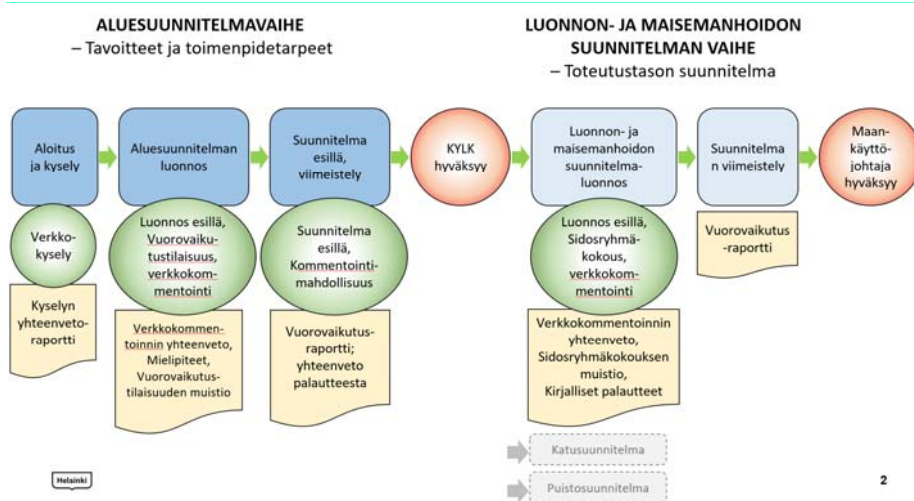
ALUESUUNNITELMAVAIHE
– Tavoitteet ja toimenpidetarpeet

LUONNON- JA MAISEMANHOIDON SUUNNITELMAN VAIHE
– Toteutustason suunnitelma

Aloitus ja kysely

Verkko-kysely

Kyselyn yhteenveto-raportti

Aluesuunnitelman luonnos

Luonnos esillä, Vuorovaikutustilaisuus, verkkokommentointi

Verkkokommentoinnin yhteenveto, Mielipiteet, Vuorovaikutustilaisuuden muistio

Suunnitelma esillä, viimeistely

Suunnitelma esillä, Kommentointimahdollisuus

Vuorovaikutusraportti; yhteenveto palautteesta

KYLK hyväksyy

Luonnon- ja maisemanhoidon suunnitelmaluonnos

Luonnos esillä, Sidosryhmäkokous, verkkokommentointi

Verkkokommentoinnin yhteenveto, Sidosryhmäkokouksen muistio, Kirjalliset palautteet

Suunnitelman viimeistely

Vuorovaikutusraportti

Maankäyttöjohtaja hyväksyy

Katusuunnitelma

Puistosuunnitelma

Helsinki

2